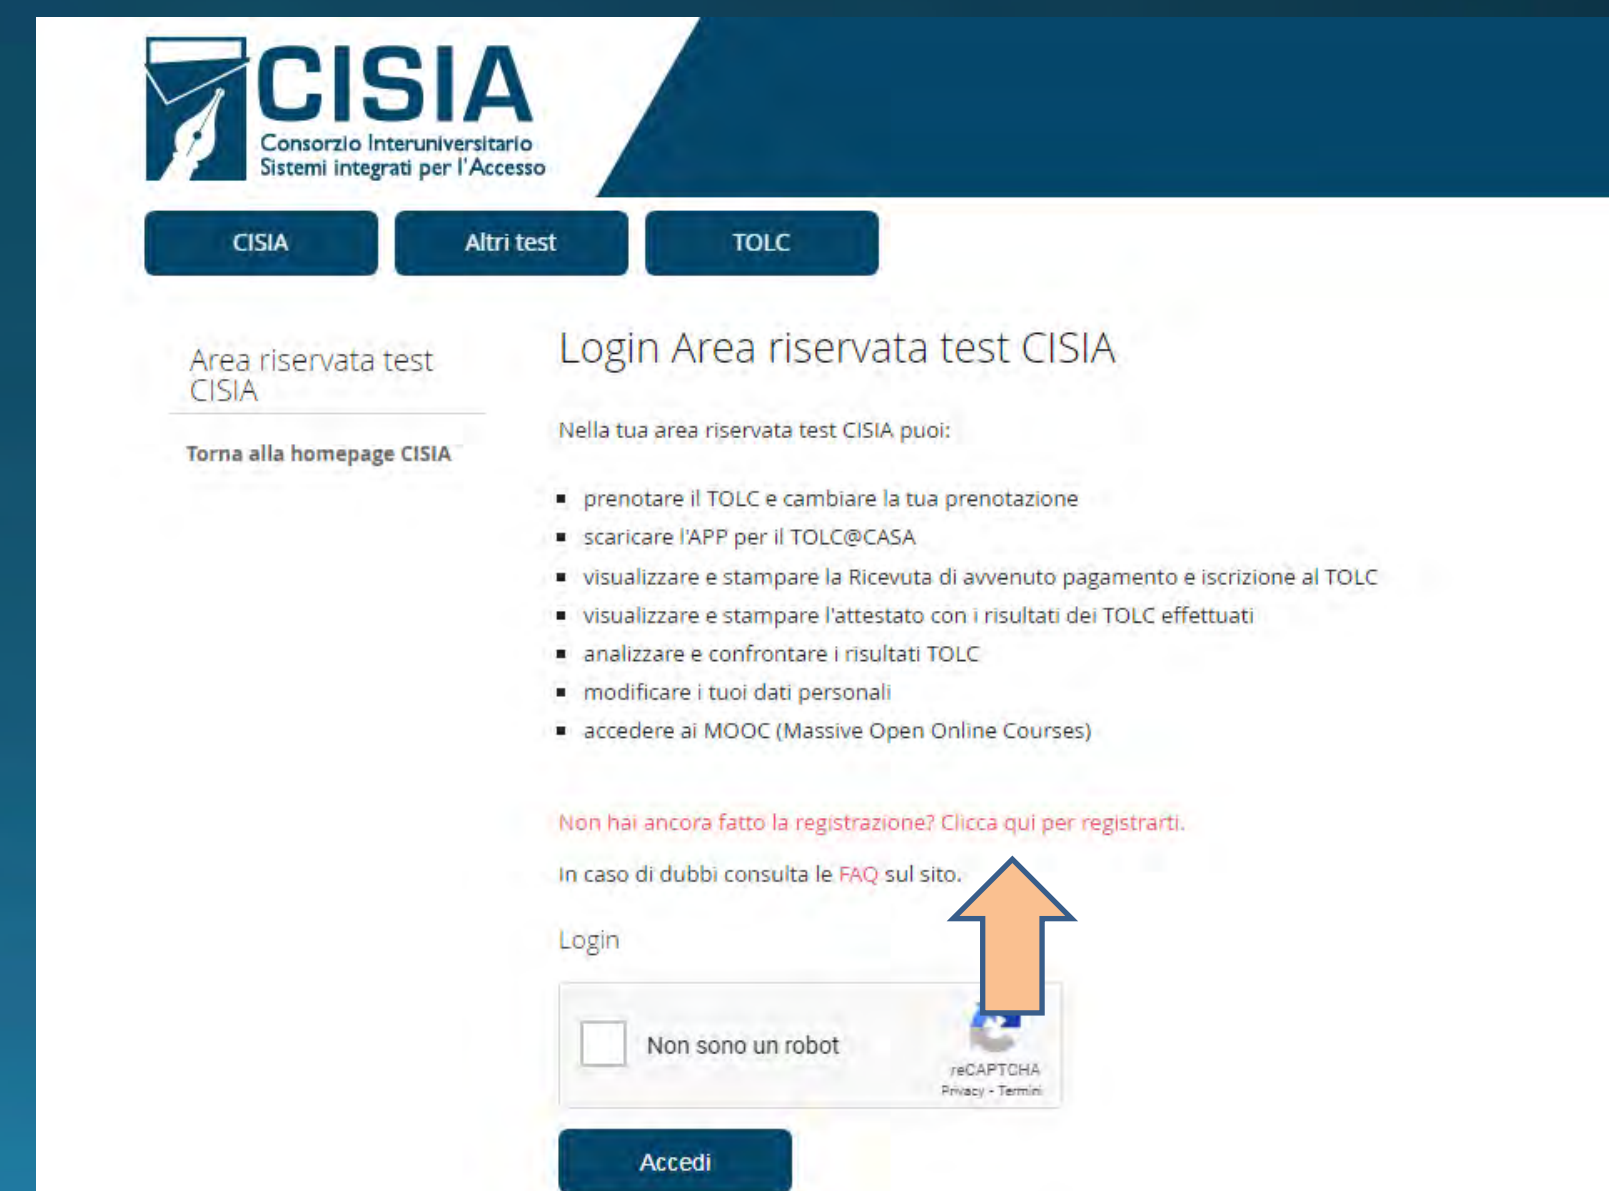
CISIA
Consorzio Interuniversitario
Sistemi integrati per l'Accesso

CISIA
Altri test
TOLC

Area riservata test CISIA

Torna alla homepage CISIA

Login Area riservata test CISIA

Nella tua area riservata test CISIA puoi:

- prenotare il TOLC e cambiare la tua prenotazione
- scaricare l'APP per il TOLC@CASA
- visualizzare e stampare la Ricevuta di avvenuto pagamento e iscrizione al TOLC
- visualizzare e stampare l'attestato con i risultati dei TOLC effettuati
- analizzare e confrontare i risultati TOLC
- modificare i tuoi dati personali
- accedere ai MOOC (Massive Open Online Courses)

Non hai ancora fatto la registrazione? Clicca qui per registrarti.

In caso di dubbi consulta le FAQ sul sito.

Login

Non sono un robot
reCAPTCHA
Privacy - Termini

Accedi